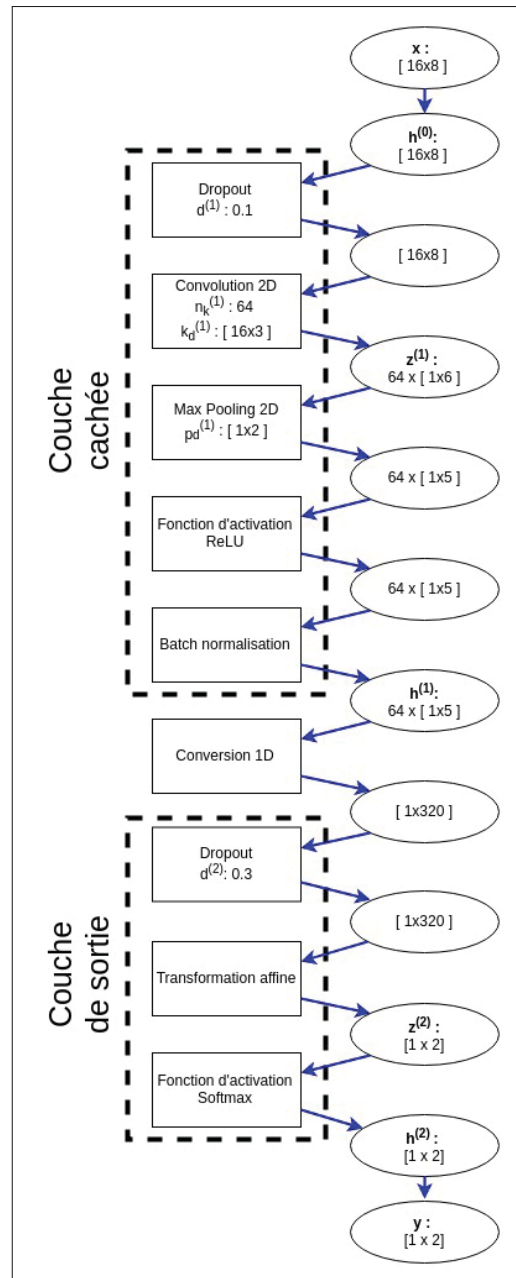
x :
[ 16x8 ]

$h^{(0)}$:
[ 16x8 ]

Couche cachée

Dropout
$d^{(1)}$ : 0.1

[ 16x8 ]

Convolution 2D
$n_k^{(1)}$ : 64
$k_d^{(1)}$ : [ 16x3 ]

$z^{(1)}$ :
64 x [ 1x6 ]

Max Pooling 2D
$pd^{(1)}$ : [ 1x2 ]

64 x [ 1x5 ]

Fonction d'activation
ReLU

64 x [ 1x5 ]

Batch normalisation

$h^{(1)}$:
64 x [ 1x5 ]

Conversion 1D

[ 1x320 ]

Couche de sortie

Dropout
$d^{(2)}$: 0.3

[ 1x320 ]

Transformation affine

$z^{(2)}$ :
[1 x 2]

Fonction d'activation
Softmax

$h^{(2)}$ :
[1 x 2]

y :
[1 x 2]